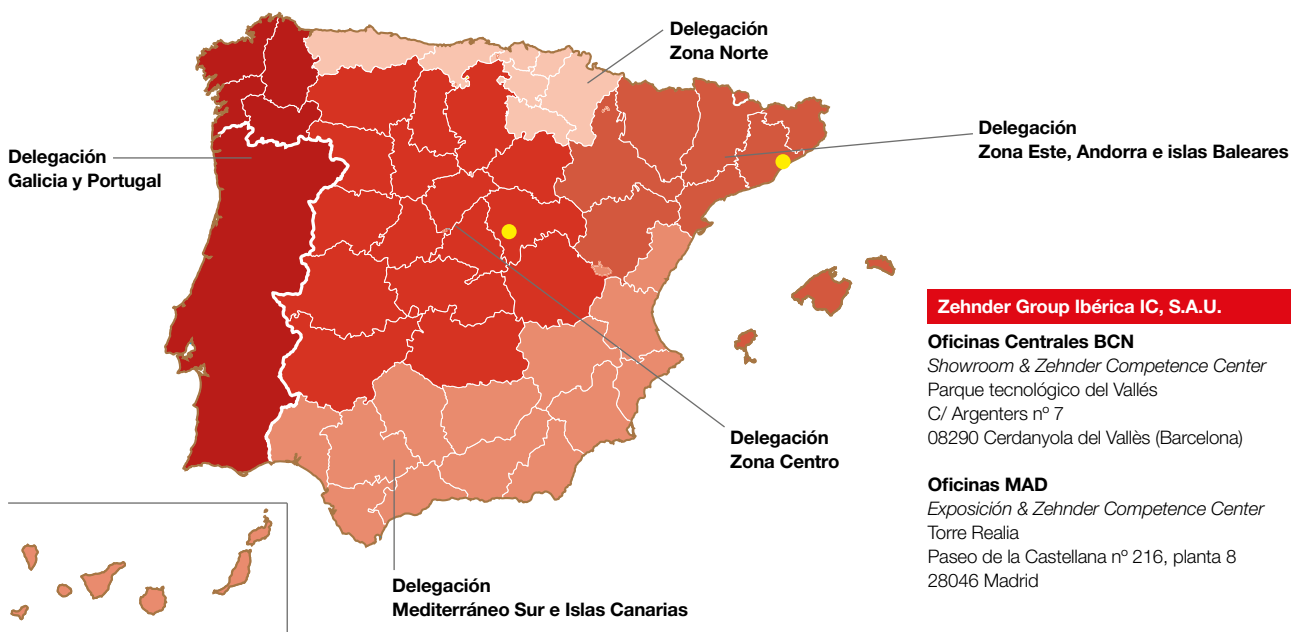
Delegación
Zona Norte

Delegación
Zona Este, Andorra e islas Baleares

Delegación
Galicia y Portugal

Zehnder Group Ibérica IC, S.A.U.

Oficinas Centrales BCN
*Showroom & Zehnder Competence Center*
Parque tecnológico del Vallés
C/ Argenters nº 7
08290 Cerdanyola del Vallès (Barcelona)

Delegación
Zona Centro

Oficinas MAD
*Exposición & Zehnder Competence Center*
Torre Realia
Paseo de la Castellana nº 216, planta 8
28046 Madrid

Delegación
Mediterráneo Sur e Islas Canarias